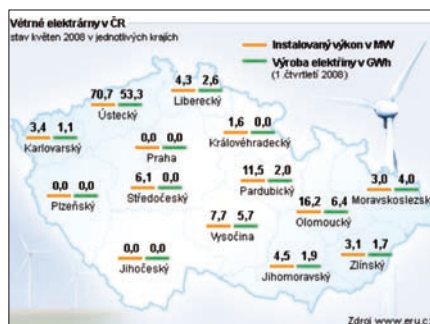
Větrné elektrárny v ČR
stav květen 2008 v jednotlivých krajích

Instalovaný výkon v MW
Výroba elektřiny v GWh
(1. čtvrtletí 2008)

70,7 53,3
Ústecký

4,3 2,6
Liberecký

3,4 1,1
Karlovarský

0,0 0,0
Praha

1,6 0,0
Královéhradecký

0,0 0,0
Plzeňský

6,1 0,0
Středočeský

11,5 2,0
Pardubický

3,0 4,0
Moravskoslezsk

16,2 6,4
Olomoucký

7,7 5,7
Vysočina

0,0 0,0
Jihočeský

4,5 1,9
Jihomoravský

3,1 1,7
Zlínský

Zdroj www.eru.c